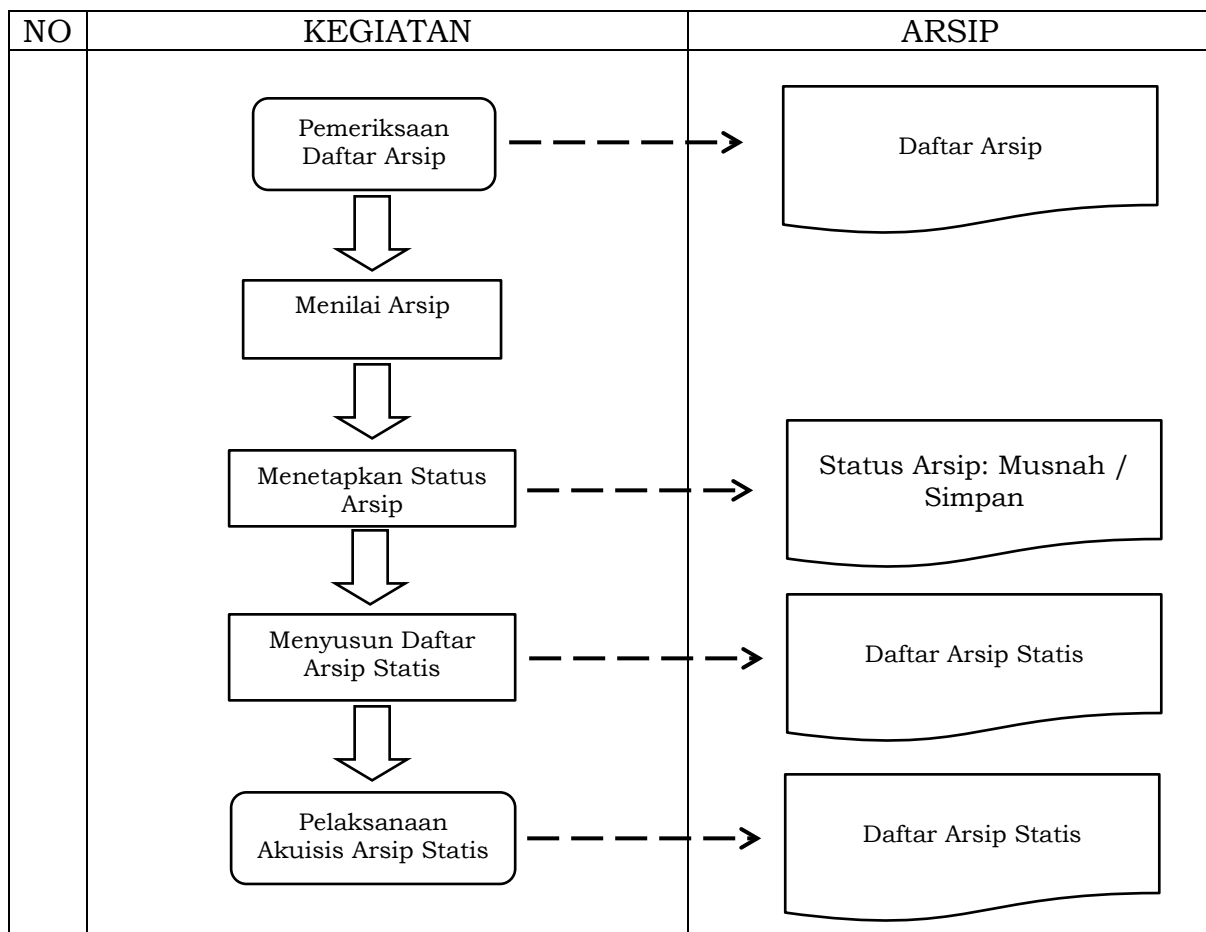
| NO | KEGIATAN | ARSIP |
|---|---|---|
| | Pemeriksaan Daftar Arsip | Daftar Arsip |
| | Menilai Arsip | |
| | Menetapkan Status Arsip | Status Arsip: Musnah / Simpan |
| | Menyusun Daftar Arsip Statis | Daftar Arsip Statis |
| | Pelaksanaan Akuisis Arsip Statis | Daftar Arsip Statis |